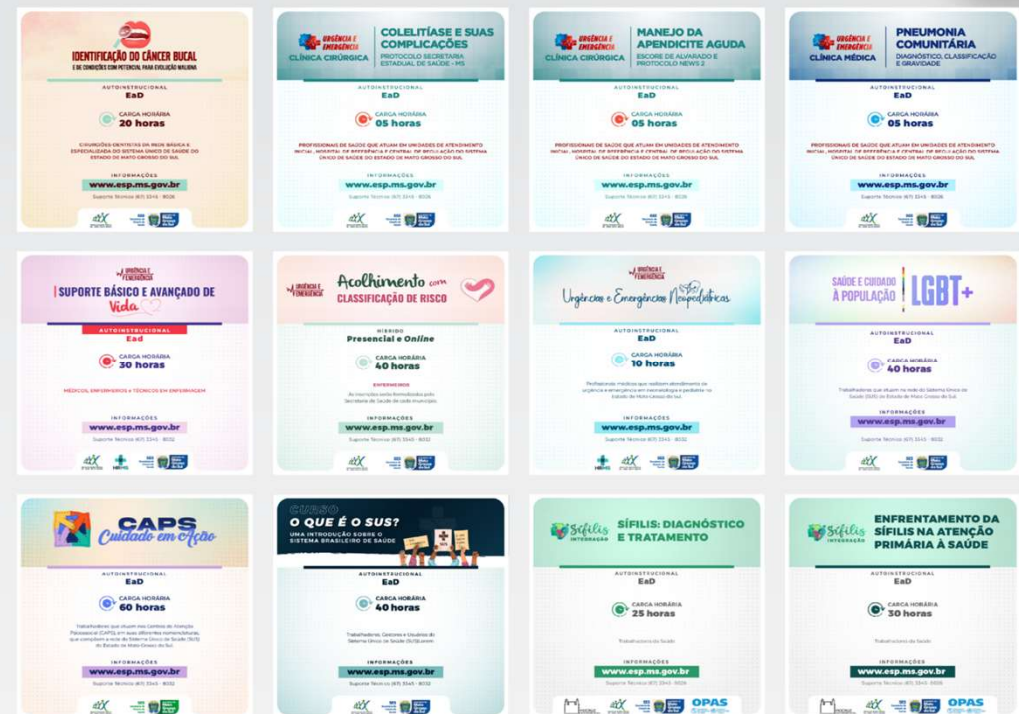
IDENTIFICAÇÃO DO CÂNCER BUCAL
E DE CONDIÇÕES COM POTENCIAL PARA EVOLUÇÃO MALIGNA

AUTOINSTRUCIONAL
EaD

CARGA HORÁRIA
20 horas

CIRURGIÕES-DENTISTAS DA REDE BÁSICA E ESPECIALIZADA DO SISTEMA ÚNICO DE SAÚDE DO ESTADO DE MATO GROSSO DO SUL

INFORMAÇÕES
www.esp.ms.gov.br
Suporte Técnico (67) 3345 - 8026

URGÊNCIA E EMERGÊNCIA
CLÍNICA CIRÚRGICA
COLELITÍASE E SUAS COMPLICAÇÕES
PROTOCOLO SECRETARIA ESTADUAL DE SAÚDE - MS

AUTOINSTRUCIONAL
EaD

CARGA HORÁRIA
05 horas

PROFISSIONAIS DE SAÚDE QUE ATUAM EM UNIDADES DE ATENDIMENTO INICIAL, HOSPITAL DE REFERÊNCIA E CENTRAL DE REGULAÇÃO DO SISTEMA ÚNICO DE SAÚDE DO ESTADO DE MATO GROSSO DO SUL

INFORMAÇÕES
www.esp.ms.gov.br
Suporte Técnico (67) 3345 - 8026

URGÊNCIA E EMERGÊNCIA
CLÍNICA CIRÚRGICA
MANEJO DA APENDICITE AGUDA
ESCORE DE ALVARADO E PROTOCOLO NEWS 2

AUTOINSTRUCIONAL
EaD

CARGA HORÁRIA
05 horas

PROFISSIONAIS DE SAÚDE QUE ATUAM EM UNIDADES DE ATENDIMENTO INICIAL, HOSPITAL DE REFERÊNCIA E CENTRAL DE REGULAÇÃO DO SISTEMA ÚNICO DE SAÚDE DO ESTADO DE MATO GROSSO DO SUL

INFORMAÇÕES
www.esp.ms.gov.br
Suporte Técnico (67) 3345 - 8026

URGÊNCIA E EMERGÊNCIA
CLÍNICA MÉDICA
PNEUMONIA COMUNITÁRIA
DIAGNÓSTICO, CLASSIFICAÇÃO E GRAVIDADE

AUTOINSTRUCIONAL
EaD

CARGA HORÁRIA
05 horas

PROFISSIONAIS DE SAÚDE QUE ATUAM EM UNIDADES DE ATENDIMENTO INICIAL, HOSPITAL DE REFERÊNCIA E CENTRAL DE REGULAÇÃO DO SISTEMA ÚNICO DE SAÚDE DO ESTADO DE MATO GROSSO DO SUL

INFORMAÇÕES
www.esp.ms.gov.br
Suporte Técnico (67) 3345 - 8026

URGÊNCIA E EMERGÊNCIA
SUPORTE BÁSICO E AVANÇADO DE Vida

AUTOINSTRUCIONAL
Ead

CARGA HORÁRIA
30 horas

MÉDICOS, ENFERMEIROS E TÉCNICOS EM ENFERMAGEM

INFORMAÇÕES
www.esp.ms.gov.br
Suporte Técnico (67) 3345 - 8032

URGÊNCIA E EMERGÊNCIA
Acolhimento com CLASSIFICAÇÃO DE RISCO

HÍBRIDO
Presencial e Online

CARGA HORÁRIA
40 horas

ENFERMEIROS
As inscrições serão formalizadas pela Secretaria de Saúde de cada município.

INFORMAÇÕES
www.esp.ms.gov.br
Suporte Técnico (67) 3345 - 8032

URGÊNCIA E EMERGÊNCIA
Urgências e Emergências Neonpediátricas

AUTOINSTRUCIONAL
EaD

CARGA HORÁRIA
10 horas

Profissionais médicos que realizam atendimento de urgência e emergência em neonatologia e pediatria no Estado de Mato Grosso do Sul.

INFORMAÇÕES
www.esp.ms.gov.br
Suporte Técnico (67) 3345 - 8032

SAÚDE E CUIDADO À POPULAÇÃO LGBT+

AUTOINSTRUCIONAL
EaD

CARGA HORÁRIA
40 horas

Trabalhadores que atuam na rede do Sistema Único de Saúde (SUS) do Estado de Mato Grosso do Sul.

INFORMAÇÕES
www.esp.ms.gov.br
Suporte Técnico (67) 3345 - 8032

CAPS
Cuidado em Ação

AUTOINSTRUCIONAL
EaD

CARGA HORÁRIA
60 horas

Trabalhadores que atuam nos Centros de Atenção Psicossocial (CAPS), em suas diferentes nomenclaturas, que compõem a rede do Sistema Único de Saúde (SUS) do Estado de Mato Grosso do Sul.

INFORMAÇÕES
www.esp.ms.gov.br
Suporte Técnico (67) 3345 - 8032

CURSO
O QUE É O SUS?
UMA INTRODUÇÃO SOBRE O SISTEMA BRASILEIRO DE SAÚDE

AUTOINSTRUCIONAL
EaD

CARGA HORÁRIA
40 horas

Trabalhadores, Gestores e Usuários do Sistema Único de Saúde (SUS) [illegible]

INFORMAÇÕES
www.esp.ms.gov.br
Suporte Técnico (67) 3345 - 8032

Sífilis INTEGRAÇÃO
SÍFILIS: DIAGNÓSTICO E TRATAMENTO

AUTOINSTRUCIONAL
EaD

CARGA HORÁRIA
25 horas

Trabalhadores da Saúde

INFORMAÇÕES
www.esp.ms.gov.br
Suporte Técnico (67) 3345 - 8026
OPAS

Sífilis INTEGRAÇÃO
ENFRENTAMENTO DA SÍFILIS NA ATENÇÃO PRIMÁRIA À SAÚDE

AUTOINSTRUCIONAL
EaD

CARGA HORÁRIA
30 horas

Trabalhadores da Saúde

INFORMAÇÕES
www.esp.ms.gov.br
Suporte Técnico (67) 3345 - 8026
OPAS